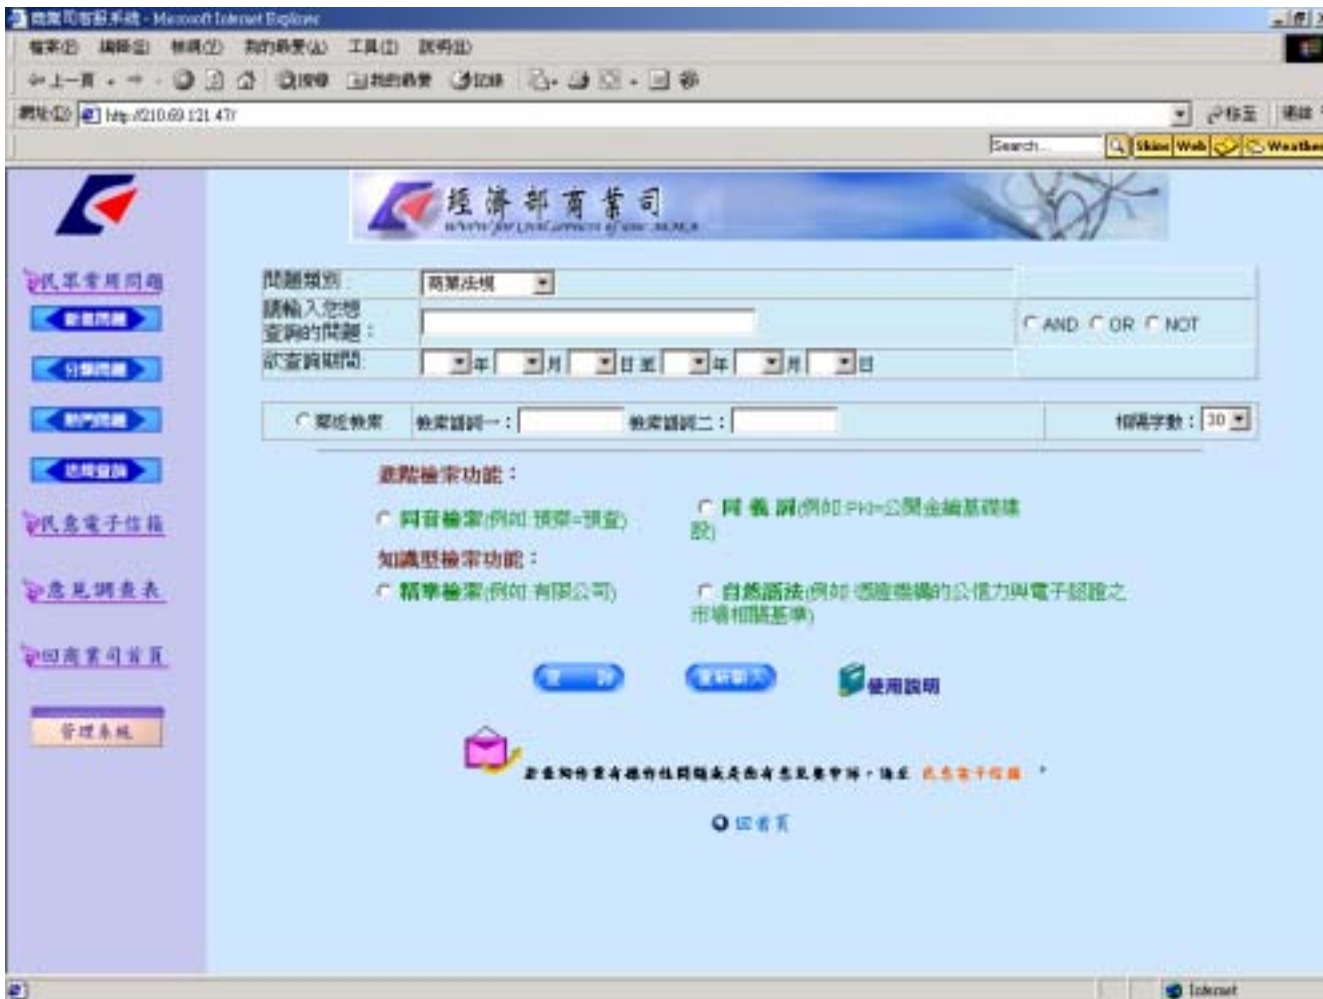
商業司智慧系統 - Microsoft Internet Explorer

檔案(F) 編輯(E) 檢視(V) 我的最愛(A) 工具(T) 說明(H)

上一頁 搜尋 我的最愛 記錄

網址(D) http://210.69.121.47/ 移至 連結

Search Skins Web Weather

經濟部商業司

民眾常用問題

民意電子信箱

意見調查表

回商業司首頁

管理系統

問題類別: 商業法規

請輸入您想查詢的問題: AND OR NOT

欲查詢期間: 年 月 日 至 年 月 日

鄰近檢索 檢索語詞一: 檢索語詞二: 相隔字數: 30

進階檢索功能:

同音檢索(例如: 預警=預查)

同義詞(例如: PKI=公開金鑰基礎建設)

知識型檢索功能:

精準檢索(例如: 有限公司)

自然語法(例如: 憑證機構的公信力與電子認證之市場相關基準)

使用說明

若您對於商業相關問題或是有意見要申訴,請至 民意電子信箱 。

回首頁

Internet